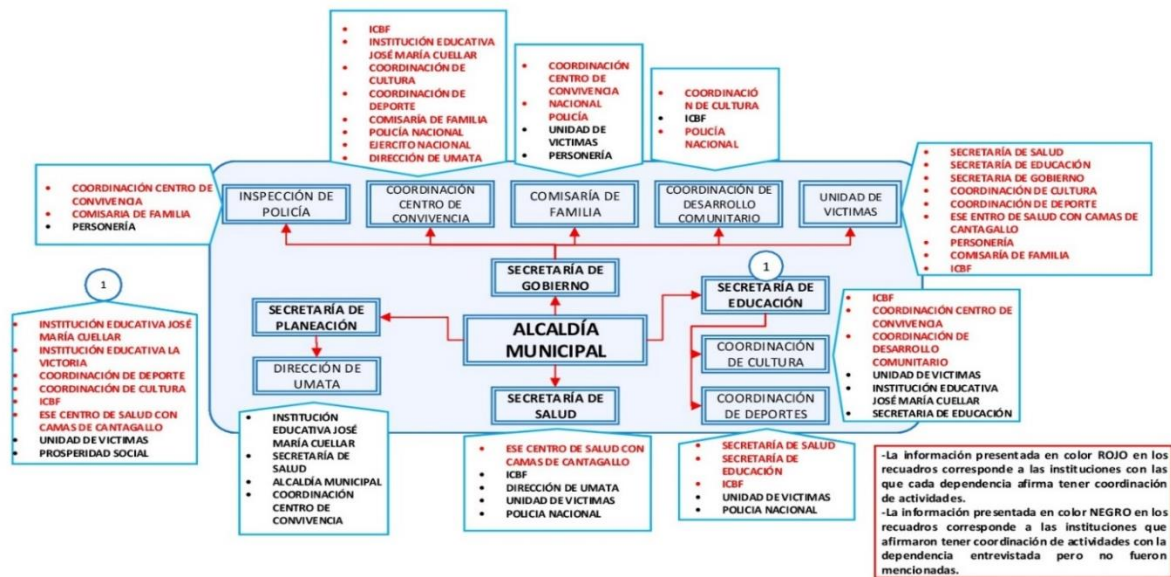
- ICBF
- INSTITUCIÓN EDUCATIVA JOSÉ MARÍA CUELLAR
- COORDINACIÓN DE CULTURA
- COORDINACIÓN DE DEPORTE
- COMISARÍA DE FAMILIA
- POLICÍA NACIONAL
- EJERCITO NACIONAL
- DIRECCIÓN DE UMATA

- COORDINACIÓN CENTRO DE CONVIVENCIA
- NACIONAL POLICÍA
- UNIDAD DE VICTIMAS
- PERSONERÍA

- COORDINACIÓN DE CULTURA
- ICBF
- POLICÍA NACIONAL

- COORDINACIÓN CENTRO DE CONVIVENCIA
- COMISARIA DE FAMILIA
- PERSONERÍA

INSPECCIÓN DE POLICÍA

COORDINACIÓN CENTRO DE CONVIVENCIA

COMISARÍA DE FAMILIA

COORDINACIÓN DE DESARROLLO COMUNITARIO

UNIDAD DE VICTIMAS

- SECRETARÍA DE SALUD
- SECRETARÍA DE EDUCACIÓN
- SECRETARIA DE GOBIERNO
- COORDINACIÓN DE CULTURA
- COORDINACIÓN DE DEPORTE
- ESE ENTRO DE SALUD CON CAMAS DE CANTAGALLO
- PERSONERÍA
- COMISARÍA DE FAMILIA
- ICBF

SECRETARÍA DE GOBIERNO

1

SECRETARÍA DE EDUCACIÓN

1

- INSTITUCIÓN EDUCATIVA JOSÉ MARÍA CUELLAR
- INSTITUCIÓN EDUCATIVA LA VICTORIA
- COORDINACIÓN DE DEPORTE
- COORDINACIÓN DE CULTURA
- ICBF
- ESE CENTRO DE SALUD CON CAMAS DE CANTAGALLO
- UNIDAD DE VICTIMAS
- PROSPERIDAD SOCIAL

SECRETARÍA DE PLANEACIÓN

ALCALDÍA MUNICIPAL

COORDINACIÓN DE CULTURA

- ICBF
- COORDINACIÓN CENTRO DE CONVIVENCIA
- COORDINACIÓN DE DESARROLLO COMUNITARIO
- UNIDAD DE VICTIMAS
- INSTITUCIÓN EDUCATIVA JOSÉ MARÍA CUELLAR
- SECRETARIA DE EDUCACIÓN

DIRECCIÓN DE UMATA

SECRETARÍA DE SALUD

COORDINACIÓN DE DEPORTES

- INSTITUCIÓN EDUCATIVA JOSÉ MARÍA CUELLAR
- SECRETARÍA DE SALUD
- ALCALDÍA MUNICIPAL
- COORDINACIÓN CENTRO DE CONVIVENCIA

- ESE CENTRO DE SALUD CON CAMAS DE CANTAGALLO
- ICBF
- DIRECCIÓN DE UMATA
- UNIDAD DE VICTIMAS
- POLICIA NACIONAL

- SECRETARÍA DE SALUD
- SECRETARÍA DE EDUCACIÓN
- ICBF
- UNIDAD DE VICTIMAS
- POLICIA NACIONAL

-La información presentada en color ROJO en los recuadros corresponde a las instituciones con las que cada dependencia afirma tener coordinación de actividades.
-La información presentada en color NEGRO en los recuadros corresponde a las instituciones que afirmaron tener coordinación de actividades con la dependencia entrevistada pero no fueron mencionadas.